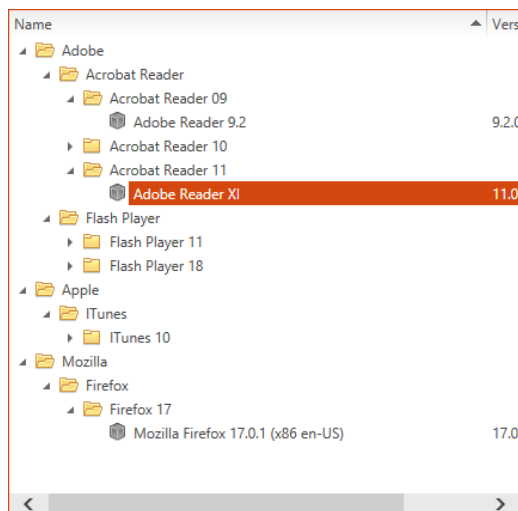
| Name | Vers |
|---|---|
| Adobe | |
| Acrobat Reader | |
| Acrobat Reader 09 | |
| Adobe Reader 9.2 | 9.2.0 |
| Acrobat Reader 10 | |
| Acrobat Reader 11 | |
| Adobe Reader XI | 11.0 |
| Flash Player | |
| Flash Player 11 | |
| Flash Player 18 | |
| Apple | |
| ITunes | |
| ITunes 10 | |
| Mozilla | |
| Firefox | |
| Firefox 17 | |
| Mozilla Firefox 17.0.1 (x86 en-US) | 17.0 |